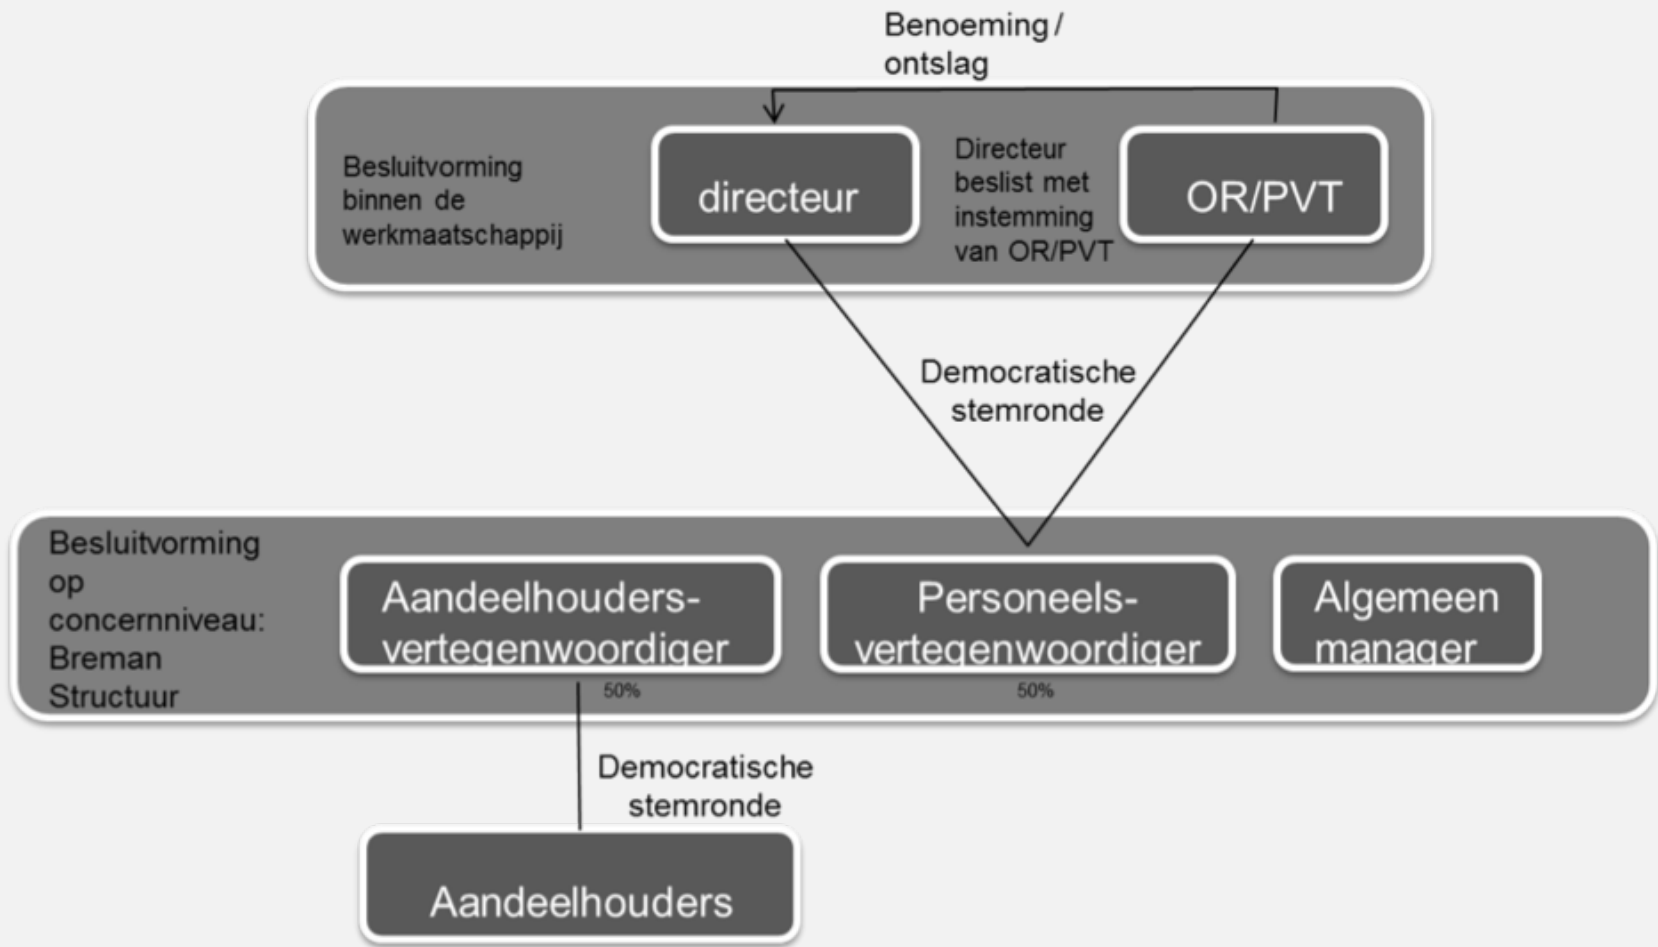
Benoeming / ontslag

Besluitvorming binnen de werkmaatschappij

directeur

Directeur beslist met instemming van OR/PVT

OR/PVT

Democratische stemronde

Besluitvorming op concernniveau: Breman Structuur

Aandeelhouders-vertegenwoordiger

50%

Personeels-vertegenwoordiger

50%

Algemeen manager

Democratische stemronde

Aandeelhouders